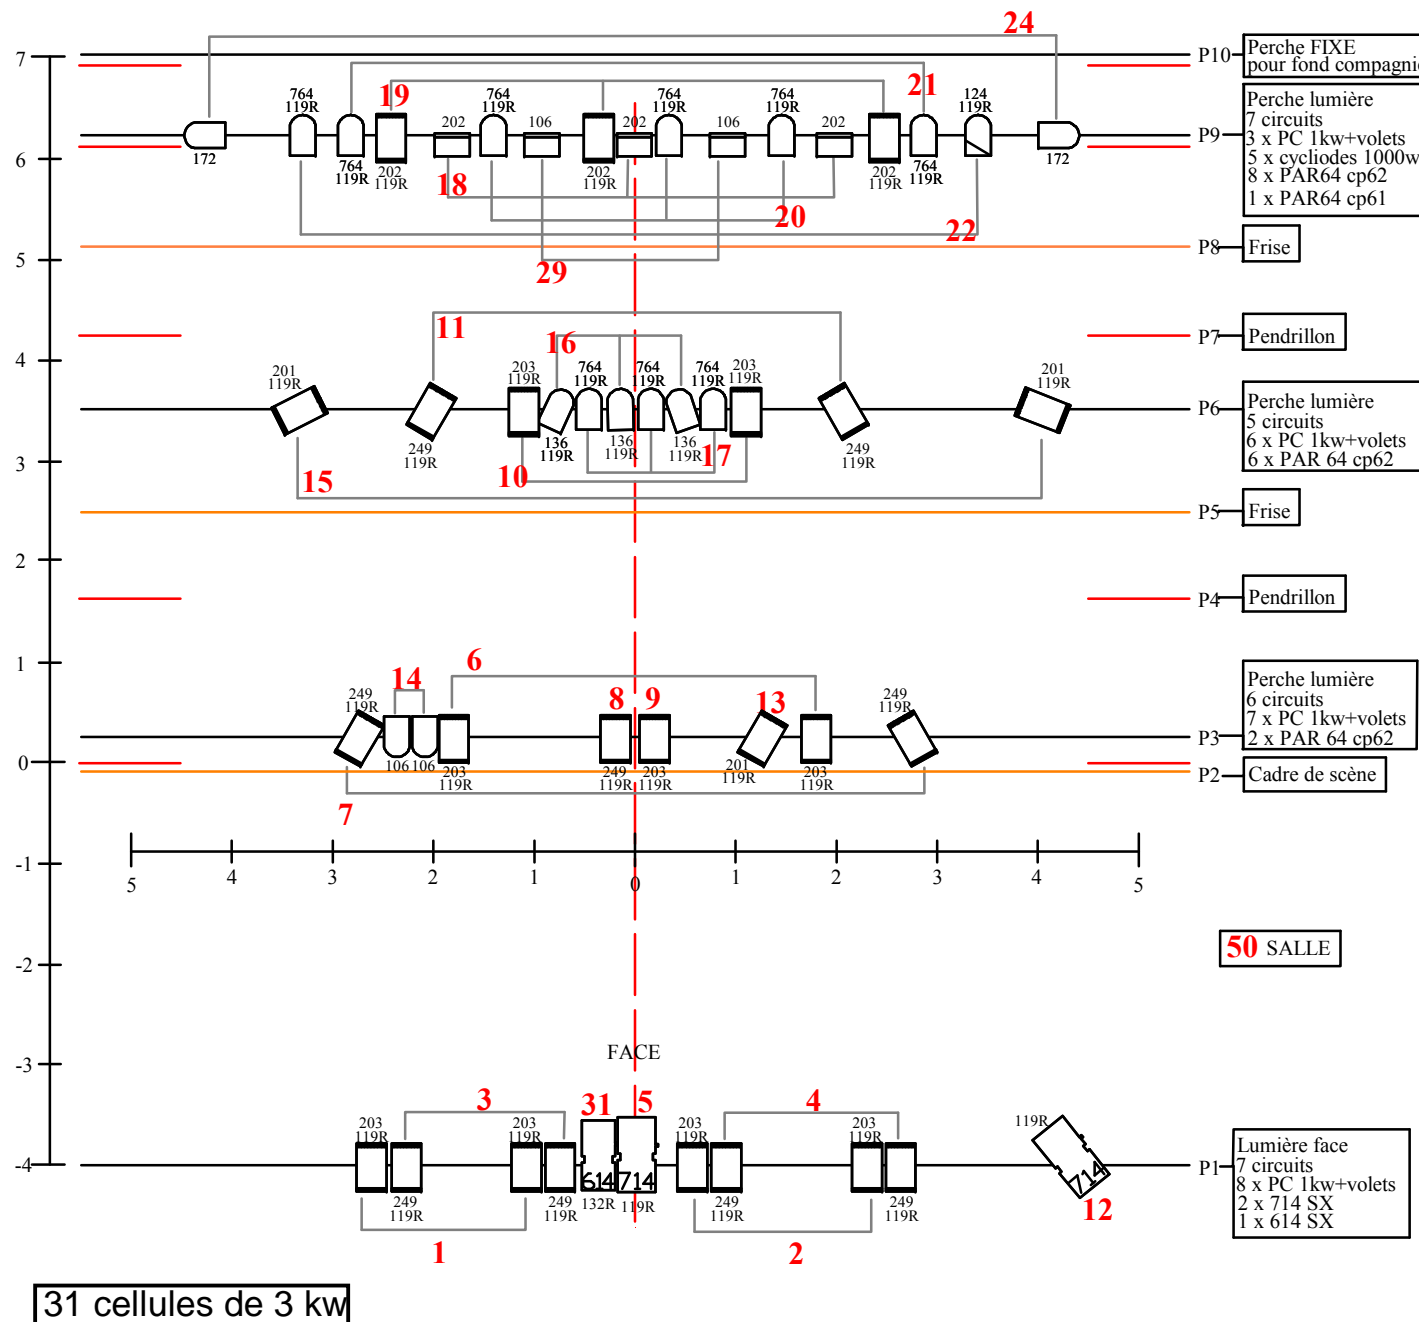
7
6
5
4
3
2
1
0
-1
-2
-3
-4

24

P10 Perche FIXE pour fond compagni

764 119R
764 119R
19
202 119R
202
764 119R
106
202
764 119R
106
764 119R
202
21
124 119R
172
764 119R
202 119R
202 119R
18
20
202 119R
764 119R
22
172
29

P9 Perche lumière
7 circuits
3 x PC 1kw+volets
5 x cycliodes 1000w
8 x PAR64 cp62
1 x PAR64 cp61

P8 Frise

11
16
P7 Pendrillon

201 119R
203 119R
764 119R
764 119R
764 119R
203 119R
201 119R
249 119R
136 119R
136 119R
136 119R
17
249 119R
15
10

P6 Perche lumière
5 circuits
6 x PC 1kw+volets
6 x PAR 64 cp62

P5 Frise

P4 Pendrillon

14
6
8
9
13
249 119R
249 119R
106
106
203 119R
249 119R
203 119R
201 119R
203 119R
7

P3 Perche lumière
6 circuits
7 x PC 1kw+volets
2 x PAR 64 cp62

P2 Cadre de scène

5 4 3 2 1 0 1 2 3 4 5

50 SALLE

FACE

3
31
5
4
203 119R
203 119R
203 119R
203 119R
119R
249 119R
249 119R
614
714
132R
119R
249 119R
249 119R
714
12
1
2

P1 Lumière face
7 circuits
8 x PC 1kw+volets
2 x 714 SX
1 x 614 SX

31 cellules de 3 kw